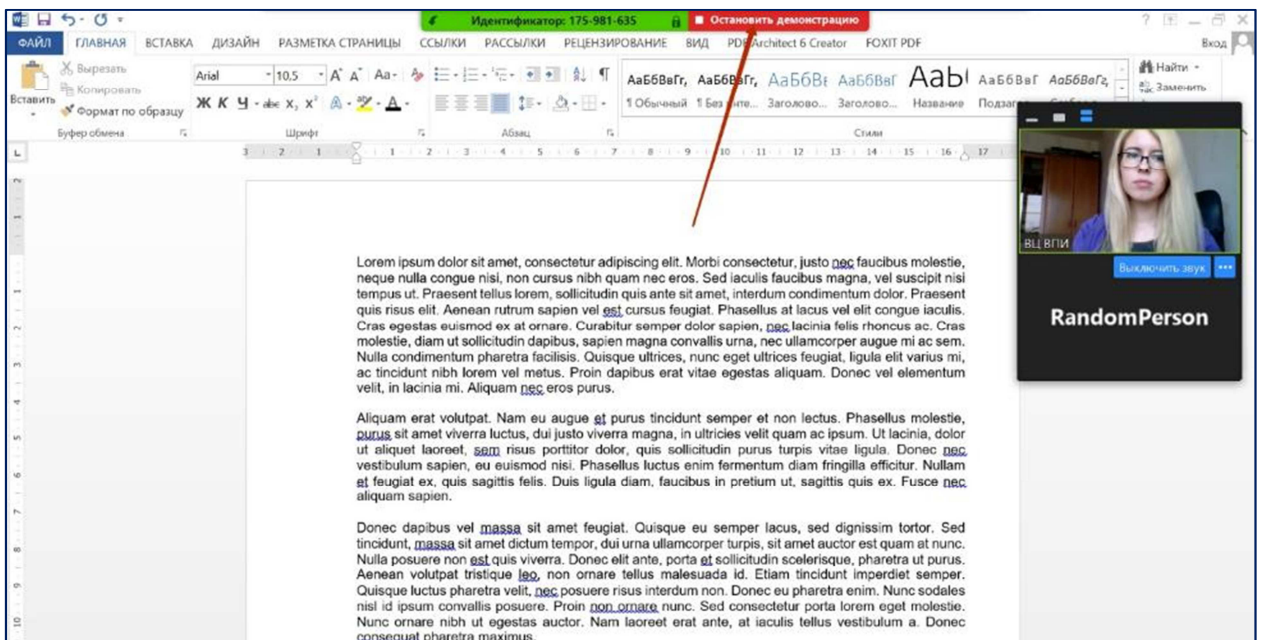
Идентификатор: 175-981-635 Остановить демонстрацию

? — ✕

ФАЙЛ ГЛАВНАЯ ВСТАВКА ДИЗАЙН РАЗМЕТКА СТРАНИЦЫ ССЫЛКИ РАССЫЛКИ РЕЦЕНЗИРОВАНИЕ ВИД PDF Architect 6 Creator FOXIT PDF Вход

Вставить Вырезать Копировать Формат по образцу Буфер обмена

Arial 10,5 Шрифт

Абзац

АаБбВвГг, АаБбВвГг, АаБбВ АаБбВг АаБ АаБбВвГ АаБбВвГг,
¶ Обычный ¶ Без инте... Заголово... Заголово... Название Подзаг...
Стили

Найти Заменить

ВЦ ВПИ
Выключить звук •••
RandomPerson

Lorem ipsum dolor sit amet, consectetur adipiscing elit. Morbi consectetur, justo nec faucibus molestie, neque nulla congue nisi, non cursus nibh quam nec eros. Sed iaculis faucibus magna, vel suscipit nisi tempus ut. Praesent tellus lorem, sollicitudin quis ante sit amet, interdum condimentum dolor. Praesent quis risus elit. Aenean rutrum sapien vel est cursus feugiat. Phasellus at lacus vel elit congue iaculis. Cras egestas euismod ex at ornare. Curabitur semper dolor sapien, nec lacinia felis rhoncus ac. Cras molestie, diam ut sollicitudin dapibus, sapien magna convallis urna, nec ullamcorper augue mi ac sem. Nulla condimentum pharetra facilisis. Quisque ultrices, nunc eget ultrices feugiat, ligula elit varius mi, ac tincidunt nibh lorem vel metus. Proin dapibus erat vitae egestas aliquam. Donec vel elementum velit, in lacinia mi. Aliquam nec eros purus.

Aliquam erat volutpat. Nam eu augue et purus tincidunt semper et non lectus. Phasellus molestie, purus sit amet viverra luctus, dui justo viverra magna, in ultricies velit quam ac ipsum. Ut lacinia, dolor ut aliquet laoreet, sem risus porttitor dolor, quis sollicitudin purus turpis vitae ligula. Donec nec vestibulum sapien, eu euismod nisi. Phasellus luctus enim fermentum diam fringilla efficitur. Nullam et feugiat ex, quis sagittis felis. Duis ligula diam, faucibus in pretium ut, sagittis quis ex. Fusce nec aliquam sapien.

Donec dapibus vel massa sit amet feugiat. Quisque eu semper lacus, sed dignissim tortor. Sed tincidunt, massa sit amet dictum tempor, dui urna ullamcorper turpis, sit amet auctor est quam at nunc. Nulla posuere non est quis viverra. Donec elit ante, porta et sollicitudin scelerisque, pharetra ut purus. Aenean volutpat tristique leo, non ornare tellus malesuada id. Etiam tincidunt imperdiet semper. Quisque luctus pharetra velit, nec posuere risus interdum non. Donec eu pharetra enim. Nunc sodales nisl id ipsum convallis posuere. Proin non ornare nunc. Sed consectetur porta lorem eget molestie. Nunc ornare nibh ut egestas auctor. Nam laoreet erat ante, at iaculis tellus vestibulum a. Donec consequat pharetra maximus.